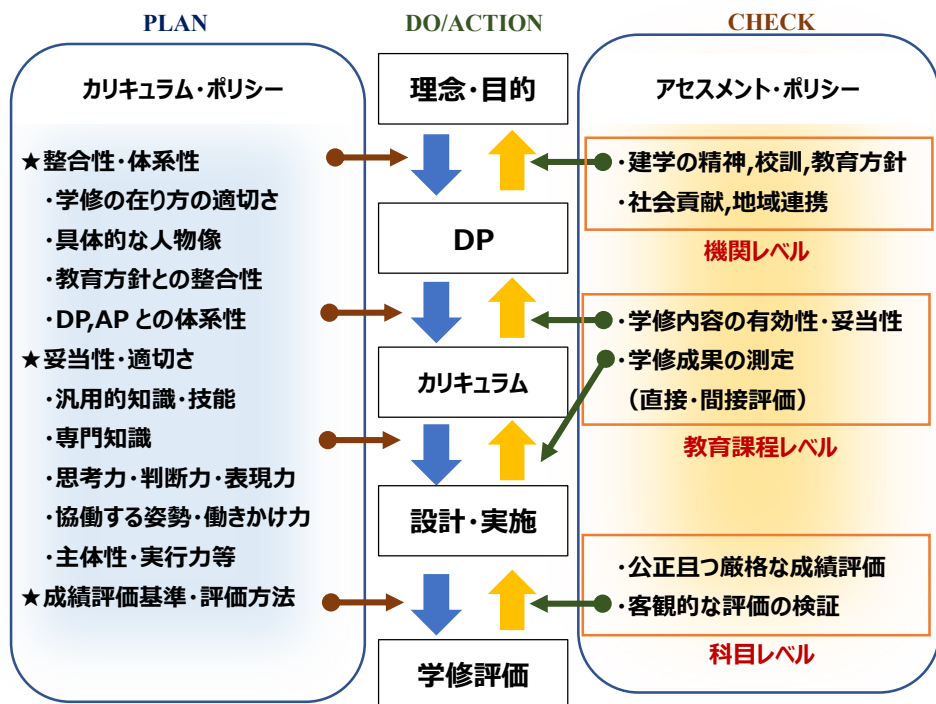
PLAN

カリキュラム・ポリシー

★整合性・体系性
・学修の在り方の適切さ
・具体的な人物像
・教育方針との整合性
・DP,AP との体系性
★妥当性・適切さ
・汎用的知識・技能
・専門知識
・思考力・判断力・表現力
・協働する姿勢・働きかけ力
・主体性・実行力等
★成績評価基準・評価方法

DO/ACTION

理念・目的

DP

カリキュラム

設計・実施

学修評価

CHECK

アセスメント・ポリシー

・建学の精神,校訓,教育方針
・社会貢献,地域連携

機関レベル

・学修内容の有効性・妥当性
・学修成果の測定
（直接・間接評価）

教育課程レベル

・公正且つ厳格な成績評価
・客観的な評価の検証

科目レベル